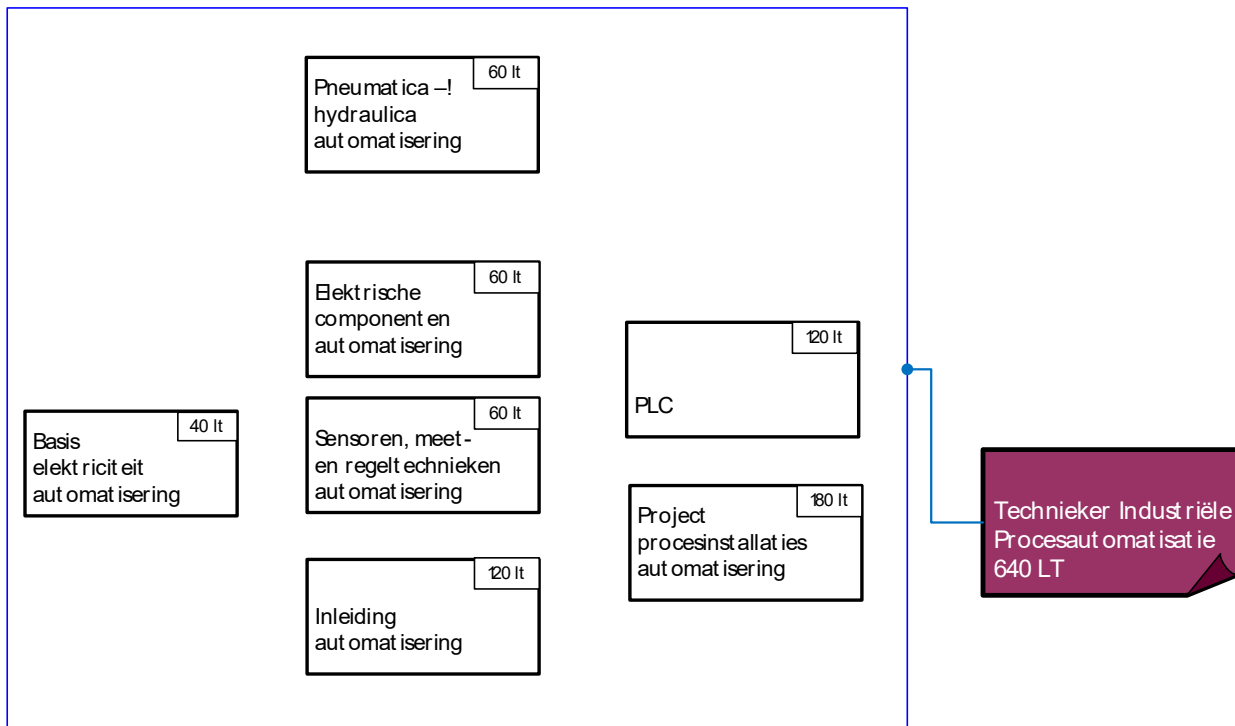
Pneumatica –! hydraulica automatisering
60 lt

Elektrische componenten automatisering
60 lt

Basis elektriciteit automatisering
40 lt

Sensoren, meet- en regeltechnieken automatisering
60 lt

Inleiding automatisering
120 lt

PLC
120 lt

Project procesinstallaties automatisering
180 lt

Technieker Industriële Procesautomatisatie
640 LT